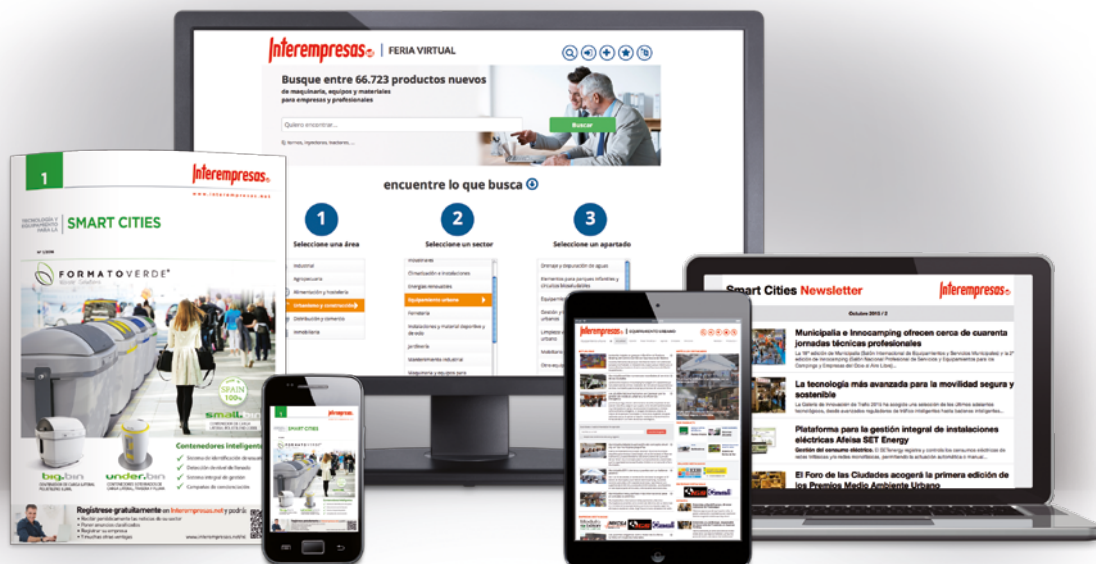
Interempresas.net | FERIA VIRTUAL

Busque entre 66.723 productos nuevos
de maquinaria, equipos y materiales para empresas y profesionales

Quiero encontrar...
Buscar

encuentre lo que busca

1
Seleccione un área

2
Seleccione un sector

3
Seleccione un apartado

Industrial
Agropecuaria
Alimentación y hostelería
Urbanismo y construcción
Distribución y comercio
Inmobiliaria

Industrias
Climatización e instalaciones
Energías renovables
Equipamiento urbano
Ferretería
Instalaciones y material deportivo y de ocio
Jardinería
Mantenimiento industrial
Maquinaria y equipos para

Drenaje y depuración de aguas
Elementos para parques infantiles y circuitos biosaludables
Equipamiento
Gestión y
urbanos
Limpieza
urbano
Mobiliario
Otros eq

1
Interempresas.net
www.interempresas.net
TECNOLOGÍA Y EQUIPAMIENTO PARA LA
SMART CITIES

FORMATOVERDE
SPAIN 100%
small.bin
big.bin
under.bin
Contenedores Inteligentes
Regístrese gratuitamente en Interempresas.net y podrá:
www.interempresas.net/rc

SMART CITIES

Interempresas.net | EQUIPAMIENTO URBANO

Smart Cities Newsletter
Interempresas.net
Octubre 2015 / 2

Municipalia e Innocamping ofrecen cerca de cuarenta jornadas técnicas profesionales

La tecnología más avanzada para la movilidad segura y sostenible

Plataforma para la gestión integral de instalaciones eléctricas Afeisa SET Energy
Gestión del consumo eléctrico.

El Foro de las Ciudades acogerá la primera edición de los Premios Medio Ambiente Urbano